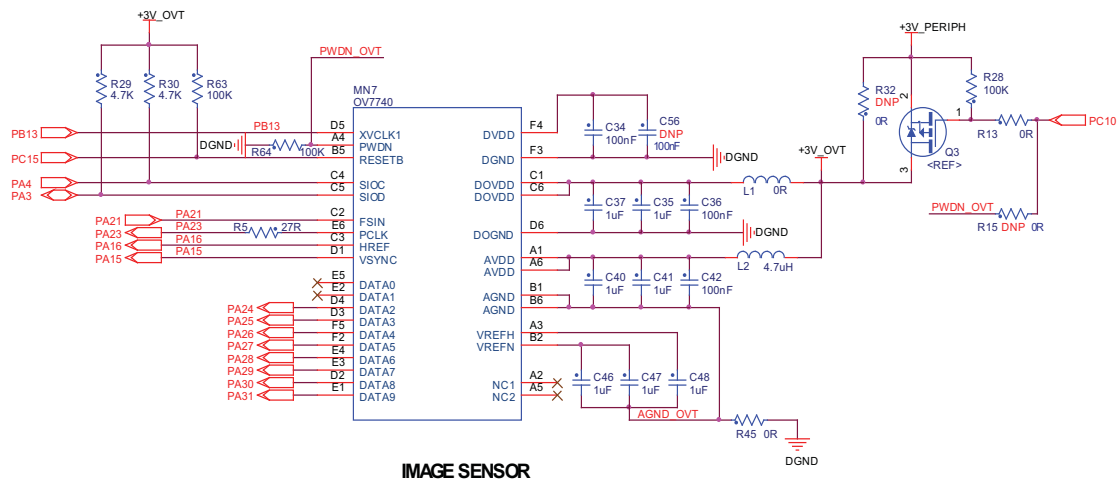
+3V_OVT
R29
4.7K
R30
4.7K
R63
100K
PWDN_OVT
MN7
OV7740
PB13
PC15
PA4
PA3
PB13
DGND
R64
100K
D5 XVCLK1
A4 PWDN
B5 RESETB
C4 SIOC
C5 SIOD
C2 FSIN
E6 PCLK
C3 HREF
D1 VSYNC
PA21
PA23
PA16
PA15
PA21
PA23
PA16
PA15
R5
27R
E5 DATA0
E2 DATA1
D4 DATA2
D3 DATA3
F5 DATA4
F2 DATA5
E4 DATA6
E3 DATA7
D2 DATA8
E1 DATA9
PA24
PA25
PA26
PA27
PA28
PA29
PA30
PA31
F4 DVDD
F3 DGND
C1 DOVDD
C6 DOVDD
D6 DOGND
A1 AVDD
A6 AVDD
B1 AGND
B6 AGND
A3 VREFH
B2 VREFN
A2 NC1
A5 NC2
C34
100nF
C56
DNP
100nF
DGND
C37
1uF
C35
1uF
C36
100nF
L1 0R
DGND
+3V_OVT
L2 4.7uH
C40
1uF
C41
1uF
C42
100nF
C46
1uF
C47
1uF
C48
1uF
AGND_OVT
R45 0R
DGND
+3V_PERIPH
R32
DNP
0R
R28
100K
2
1
3
Q3
<REF>
R13 0R
PC10
PWDN_OVT
R15 DNP 0R
IMAGE SENSOR